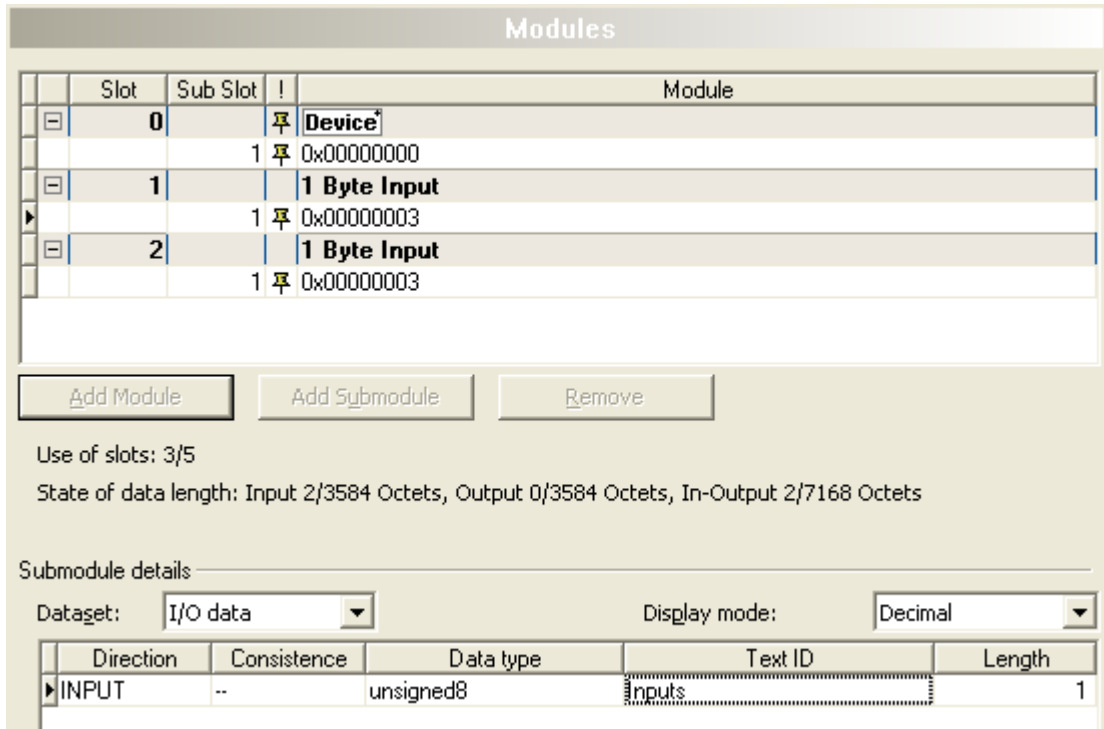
Modules

| Slot | Sub Slot | ! | Module |
|---|---|---|---|
| 0 | | | Device |
| | 1 | | 0x00000000 |
| 1 | | | 1 Byte Input |
| | 1 | | 0x00000003 |
| 2 | | | 1 Byte Input |
| | 1 | | 0x00000003 |

Add Module Add Submodule Remove

Use of slots: 3/5

State of data length: Input 2/3584 Octets, Output 0/3584 Octets, In-Output 2/7168 Octets

Submodule details

Dataset: I/O data

Display mode: Decimal

| Direction | Consistence | Data type | Text ID | Length |
|---|---|---|---|---|
| INPUT | -- | unsigned8 | Inputs | 1 |